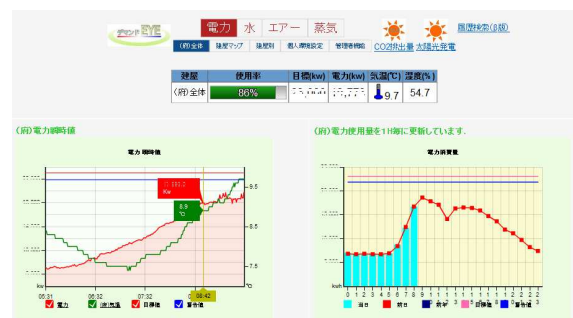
電力 水 エアー 蒸気

履歴検索(5限)

(府)全体 建屋マップ 建屋別 個人環境設定 管理者機能 CO2排出量 太陽光発電

| 建屋 | 使用率 | 目標(kw) | 電力(kw) | 気温(℃) | 湿度(%) |
|---|---|---|---|---|---|
| (府)全体 | 86% | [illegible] | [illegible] | 9.7 | 54.7 |

(府)電力瞬時値

電力 瞬時値

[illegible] Kw

8.9 ℃

9.5

8.5

7.5

06:31 06:52 07:32 08:42

電力 外気温 目標値 警告値

(府)電力使用量を1H毎に更新しています.

電力消費量

0 1 2 3 4 5 6 7 8 9 1 1 1 1 1 1 1 1 1 1 2 2 2 2

当日 前日 昨年 目標値 警告値